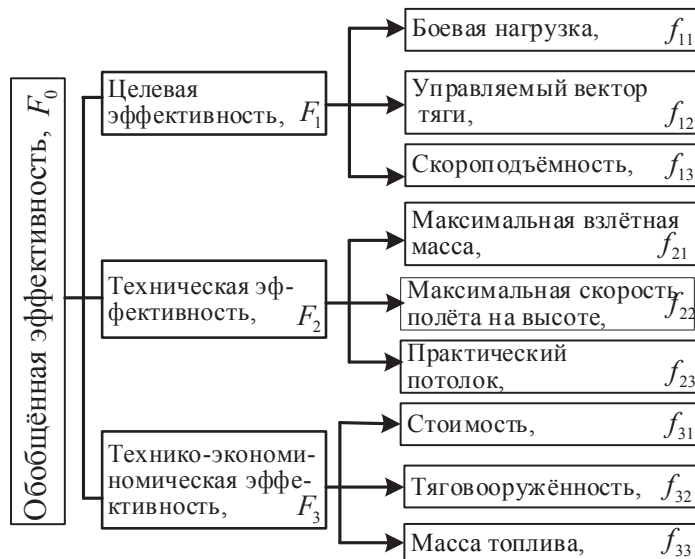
Обобщённая эффективность, $F_0$

Целевая эффективность, $F_1$

Боевая нагрузка, $f_{11}$

Управляемый вектор тяги, $f_{12}$

Скороподъёмность, $f_{13}$

Техническая эффективность, $F_2$

Максимальная взлётная масса, $f_{21}$

Максимальная скорость полёта на высоте, $f_{22}$

Практический потолок, $f_{23}$

Технико-экономиномическая эффективность, $F_3$

Стоимость, $f_{31}$

Тяговооружённость, $f_{32}$

Масса топлива, $f_{33}$